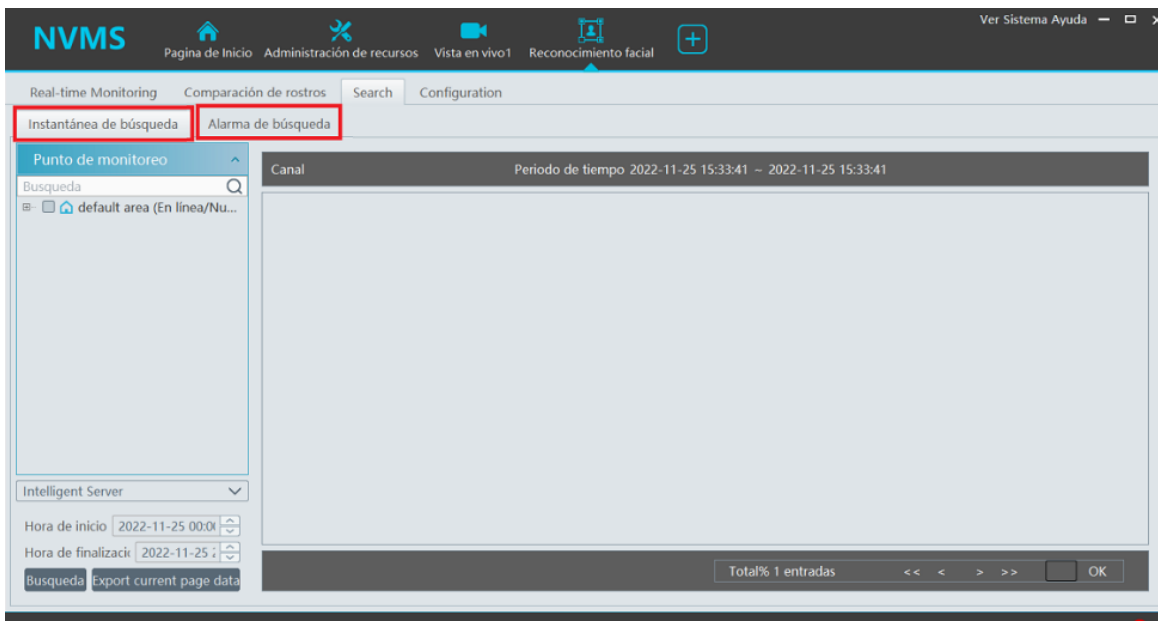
NVMS

Pagina de Inicio Administración de recursos Vista en vivo1 Reconocimiento facial

Ver Sistema Ayuda

Real-time Monitoring Comparación de rostros Search Configuration

Instantánea de búsqueda Alarma de búsqueda

Punto de monitoreo

Busqueda

default area (En línea/Nu...

Intelligent Server

Hora de inicio 2022-11-25 00:0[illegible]

Hora de finalizaci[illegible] 2022-11-25 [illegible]

Busqueda Export current page data

Canal Periodo de tiempo 2022-11-25 15:33:41 ~ 2022-11-25 15:33:41

Total% 1 entradas << < > >> OK